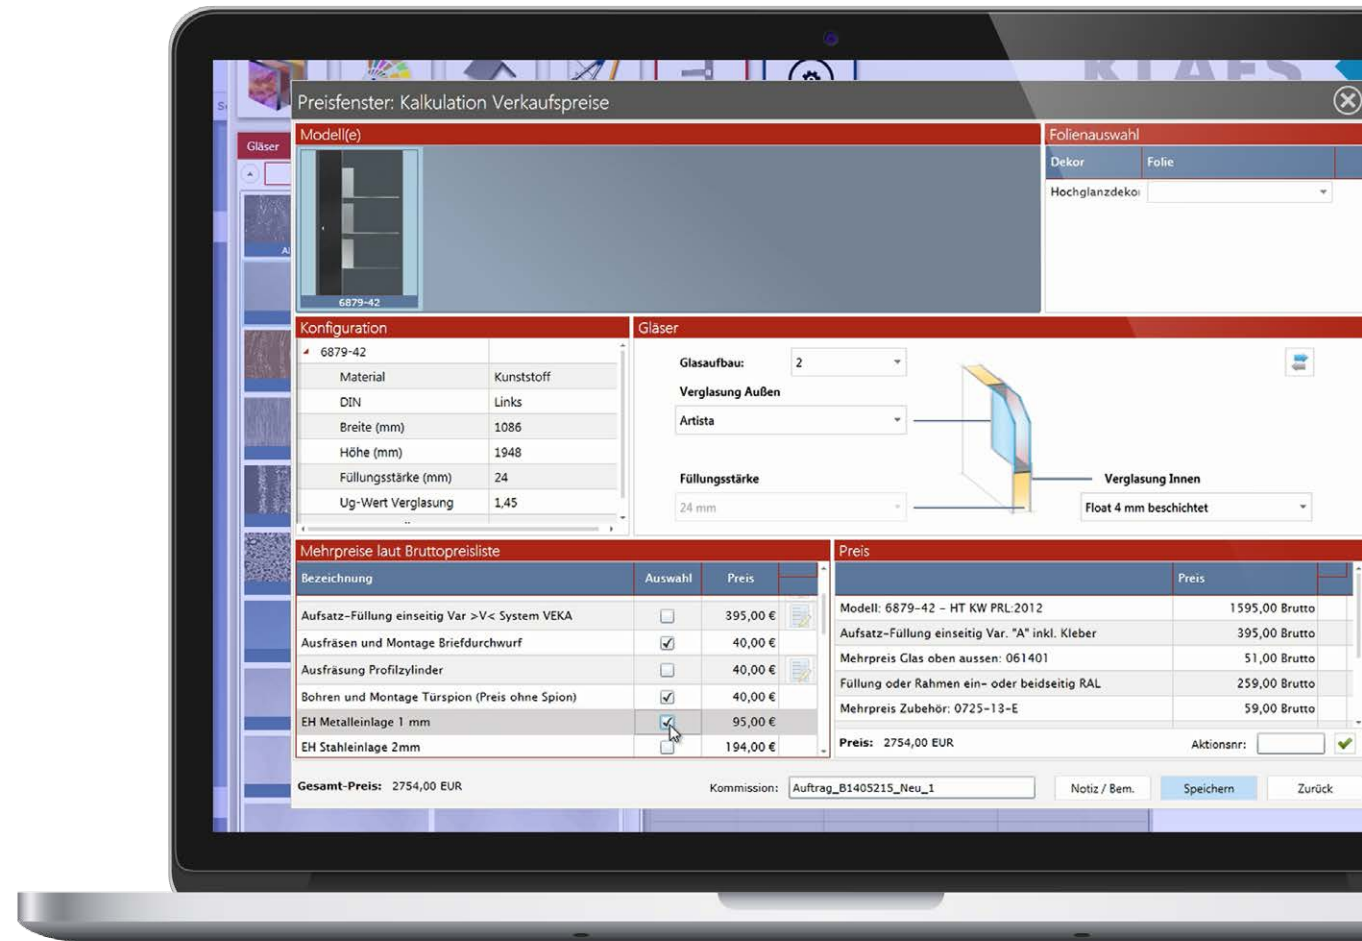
Gläser

Preisfenster: Kalkulation Verkaufspreise

Modell(e)

6879-42

Folienauswahl

| Dekor | Folie |
|---|---|
| Hochglanzdeko | |

Konfiguration

| 6879-42 | |
|---|---|
| Material | Kunststoff |
| DIN | Links |
| Breite (mm) | 1086 |
| Höhe (mm) | 1948 |
| Füllungsstärke (mm) | 24 |
| Ug-Wert Verglasung | 1,45 |

Gläser

Glasaufbau: 2

Verglasung Außen

Artista

Füllungsstärke

24 mm

Verglasung Innen

Float 4 mm beschichtet

Mehrpreise laut Bruttopreisliste

| Bezeichnung | Auswahl | Preis |
|---|---|---|
| Aufsatz-Füllung einseitig Var >V< System VEKA | ☐ | 395,00 € |
| Ausfräsen und Montage Briefdurchwurf | ☑ | 40,00 € |
| Ausfräsung Profilzylinder | ☐ | 40,00 € |
| Bohren und Montage Türspion (Preis ohne Spion) | ☑ | 40,00 € |
| EH Metalleinlage 1 mm | ☑ | 95,00 € |
| EH Stahleinlage 2mm | ☐ | 194,00 € |

Preis

| | Preis |
|---|---|
| Modell: 6879-42 - HT KW PRL:2012 | 1595,00 Brutto |
| Aufsatz-Füllung einseitig Var. "A" inkl. Kleber | 395,00 Brutto |
| Mehrpreis Glas oben aussen: 061401 | 51,00 Brutto |
| Füllung oder Rahmen ein- oder beidseitig RAL | 259,00 Brutto |
| Mehrpreis Zubehör: 0725-13-E | 59,00 Brutto |

Preis: 2754,00 EUR

Aktionsnr:

Gesamt-Preis: 2754,00 EUR

Kommission: Auftrag_B1405215_Neu_1

Notiz / Bem.

Speichern

Zurück